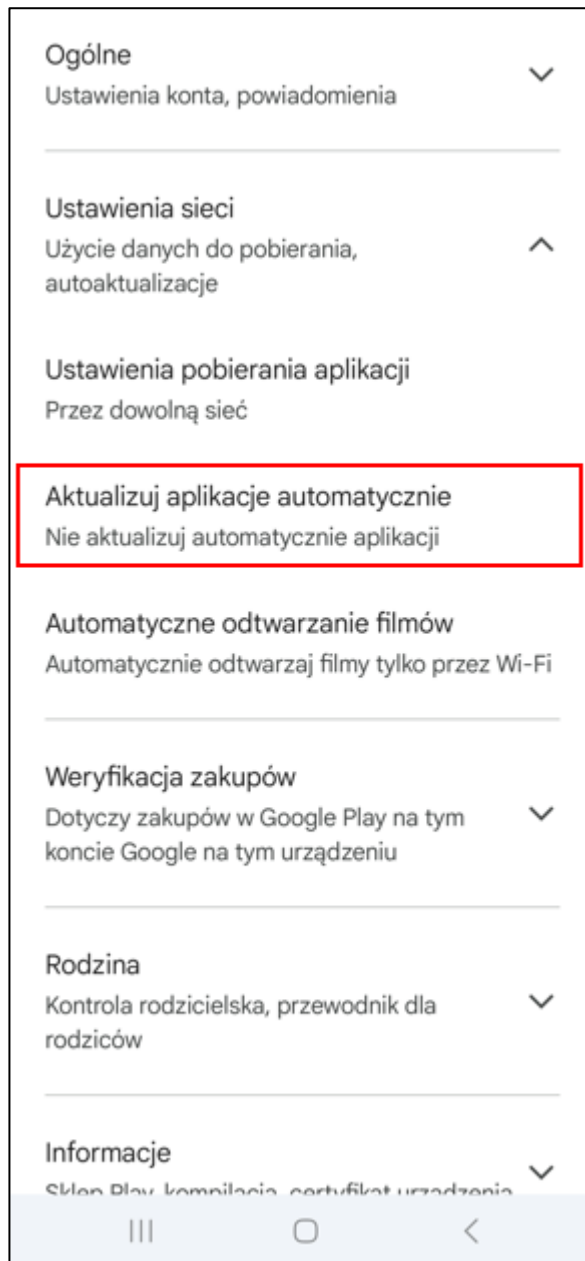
Ogólne
Ustawienia konta, powiadomienia

Ustawienia sieci
Użycie danych do pobierania, autoaktualizacje

Ustawienia pobierania aplikacji
Przez dowolną sieć

Aktualizuj aplikacje automatycznie
Nie aktualizuj automatycznie aplikacji

Automatyczne odtwarzanie filmów
Automatycznie odtwarzaj filmy tylko przez Wi-Fi

Weryfikacja zakupów
Dotyczy zakupów w Google Play na tym koncie Google na tym urządzeniu

Rodzina
Kontrola rodzicielska, przewodnik dla rodziców

Informacje
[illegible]